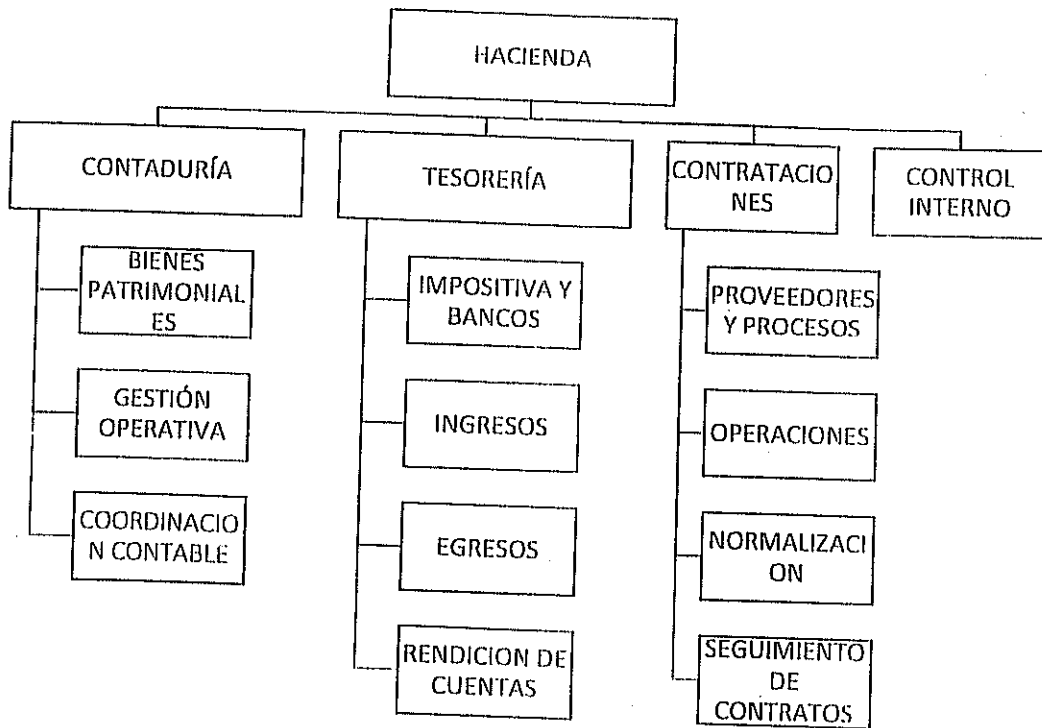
HACIENDA

CONTADURÍA

BIENES PATRIMONIAL ES

GESTIÓN OPERATIVA

COORDINACIO N CONTABLE

TESORERÍA

IMPOSITIVA Y BANCOS

INGRESOS

EGRESOS

RENDICION DE CUENTAS

CONTRATACIO NES

PROVEEDORES Y PROCESOS

OPERACIONES

NORMALIZACI ON

SEGUIMIENTO DE CONTRATOS

CONTROL INTERNO